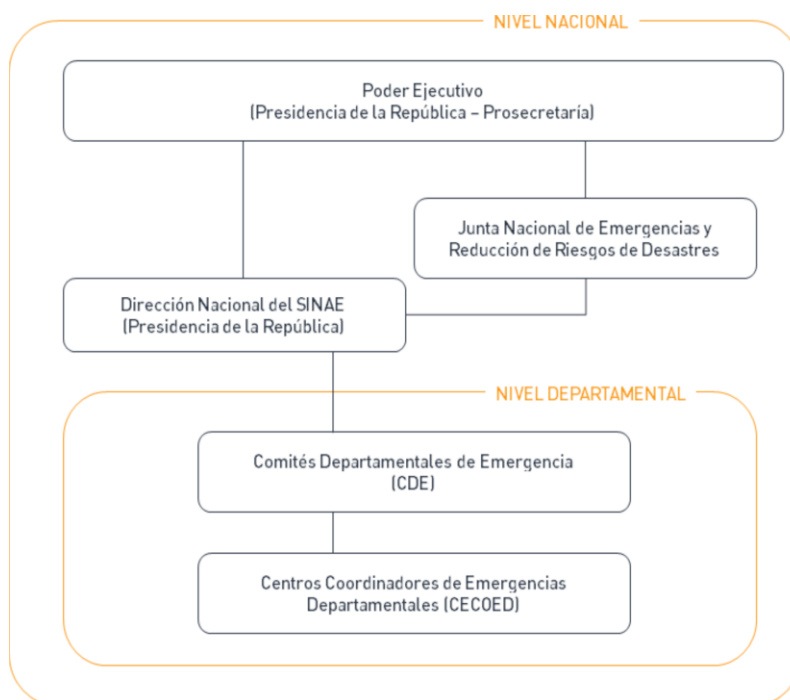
NIVEL NACIONAL

Poder Ejecutivo
(Presidencia de la República – Prosecretaría)

Junta Nacional de Emergencias y Reducción de Riesgos de Desastres

Dirección Nacional del SINAE
(Presidencia de la República)

NIVEL DEPARTAMENTAL

Comités Departamentales de Emergencia
(CDE)

Centros Coordinadores de Emergencias Departamentales (CECOED)